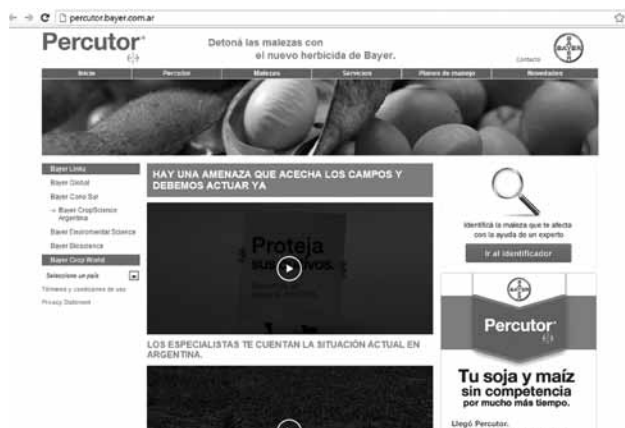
percutor.bayer.com.ar

Percutor

Detoná las malezas con el nuevo herbicida de Bayer.

Contacto

BAYER

Inicio | Percutor | Malezas | Servicios | Planes de manejo | Novedades

Bayer Links

Bayer Global

Bayer Cono Sur

» Bayer CropScience Argentina

Bayer Environmental Science

Bayer Bioscience

Bayer Crop World

Seleccione un país

Términos y condiciones de uso

Privacy Statement

HAY UNA AMENAZA QUE ACECHA LOS CAMPOS Y DEBEMOS ACTUAR YA

Proteja sus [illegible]vos.

LOS ESPECIALISTAS TE CUENTAN LA SITUACIÓN ACTUAL EN ARGENTINA.

Identificá la maleza que te afecta con la ayuda de un experto.

Ir al identificador

BAYER

Percutor

Tu soja y maíz sin competencia por mucho más tiempo.

Llegó Percutor.